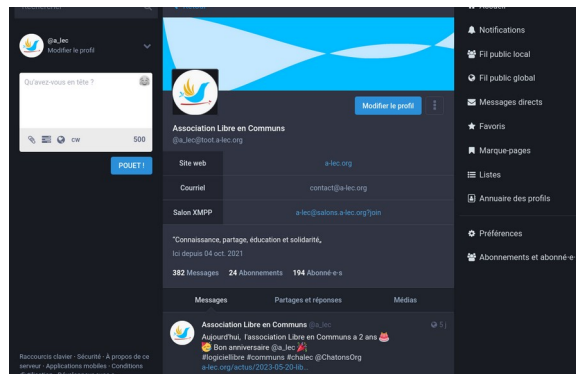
Rechercher

@a_lec
Modifier le profil

Qu'avez-vous en tête ?

CW 500

POUET !

Raccourcis clavier · Sécurité · À propos de ce serveur · Applications mobiles · Conditions

Modifier le profil

Association Libre en Communs
@a_lec@toot.a-lec.org

| | |
|---|---|
| Site web | a-lec.org |
| Courriel | contact@a-lec.org |
| Salon XMPP | a-lec@salons.a-lec.org?join |

"Connaissance, partage, éducation et solidarité,

Ici depuis 04 oct. 2021

382 Messages 24 Abonnements 194 Abonné·e·s

Messages Partages et réponses Médias

Association Libre en Communs @a_lec 5 j

Aujourd'hui, l'association Libre en Communs a 2 ans 🎂
😉 Bon anniversaire @a_lec 🎉
#logiciellibre #communs #chalec @ChatonsOrg
a-lec.org/actus/2023-05-20-lib...

Notifications
Fil public local
Fil public global
Messages directs
Favoris
Marque-pages
Listes
Annuaire des profils
Préférences
Abonnements et abonné·e·s